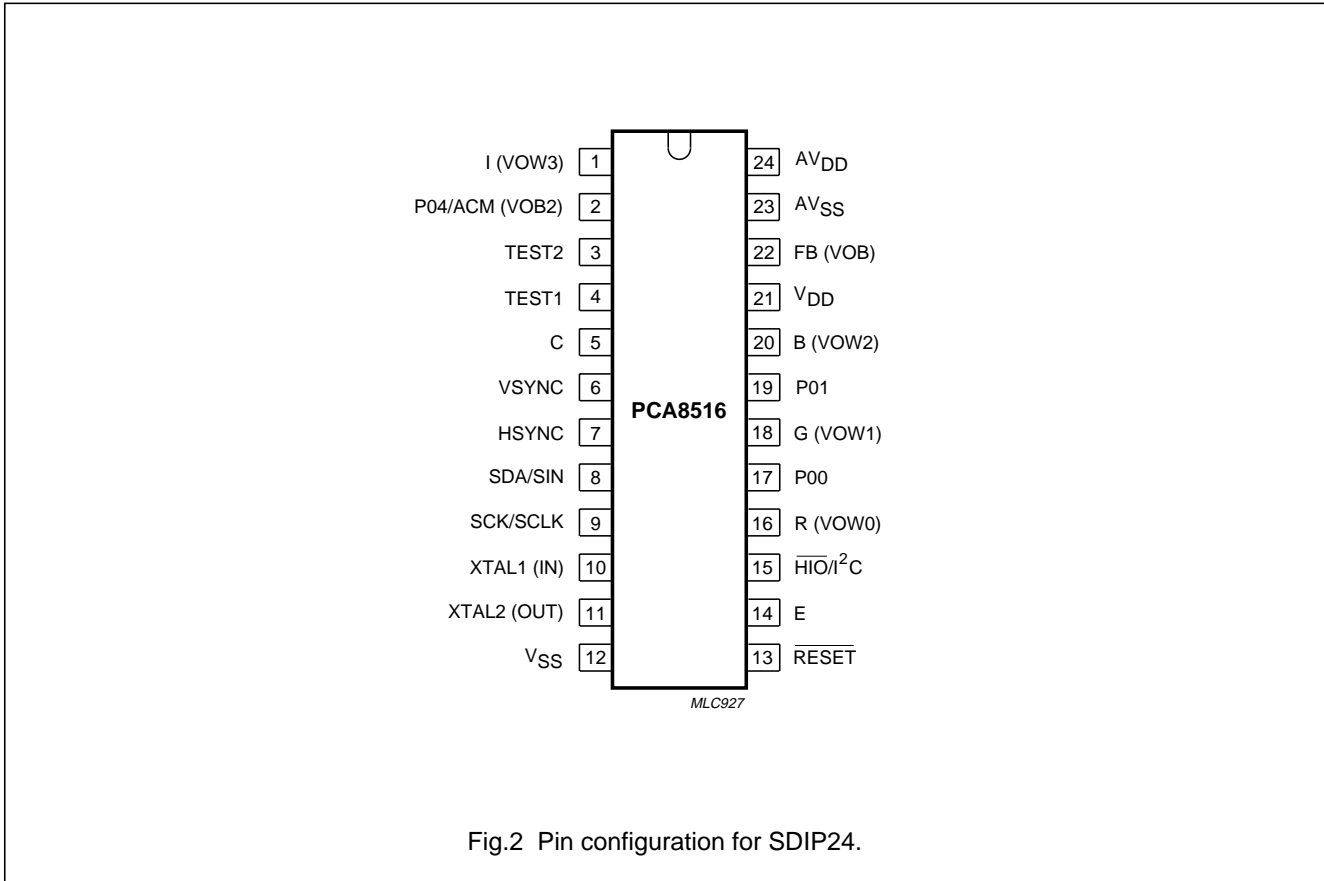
I (VOW3) 1
P04/ACM (VOB2) 2
TEST2 3
TEST1 4
C 5
VSYNC 6
HSYNC 7
SDA/SIN 8
SCK/SCLK 9
XTAL1 (IN) 10
XTAL2 (OUT) 11
$V_{SS}$ 12

24 $AV_{DD}$
23 $AV_{SS}$
22 FB (VOB)
21 $V_{DD}$
20 B (VOW2)
19 P01
18 G (VOW1)
17 P00
16 R (VOW0)
15 $\overline{HIO}/I^2C$
14 E
13 $\overline{RESET}$

PCA8516

MLC927

Fig.2 Pin configuration for SDIP24.